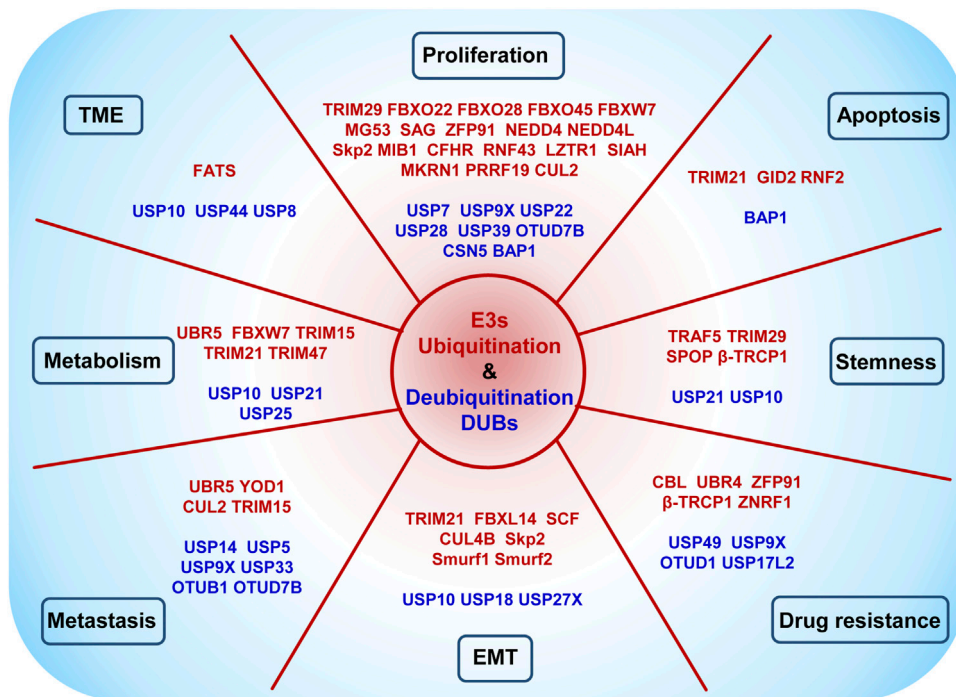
Proliferation

TME

Apoptosis

TRIM29 FBXO22 FBXO28 FBXO45 FBXW7
MG53 SAG ZFP91 NEDD4 NEDD4L
Skp2 MIB1 CFHR RNF43 LZTR1 SIAH
MKRN1 PRRF19 CUL2

FATS

USP10 USP44 USP8

USP7 USP9X USP22
USP28 USP39 OTUD7B
CSN5 BAP1

TRIM21 GID2 RNF2

BAP1

UBR5 FBXW7 TRIM15
TRIM21 TRIM47

Metabolism

USP10 USP21
USP25

E3s
Ubiquitination
&
Deubiquitination
DUBs

TRAF5 TRIM29
SPOP β-TRCP1

Stemness

USP21 USP10

UBR5 YOD1
CUL2 TRIM15

USP14 USP5
USP9X USP33
OTUB1 OTUD7B

TRIM21 FBXL14 SCF
CUL4B Skp2
Smurf1 Smurf2

CBL UBR4 ZFP91
β-TRCP1 ZNRF1

USP49 USP9X
OTUD1 USP17L2

USP10 USP18 USP27X

Metastasis

EMT

Drug resistance